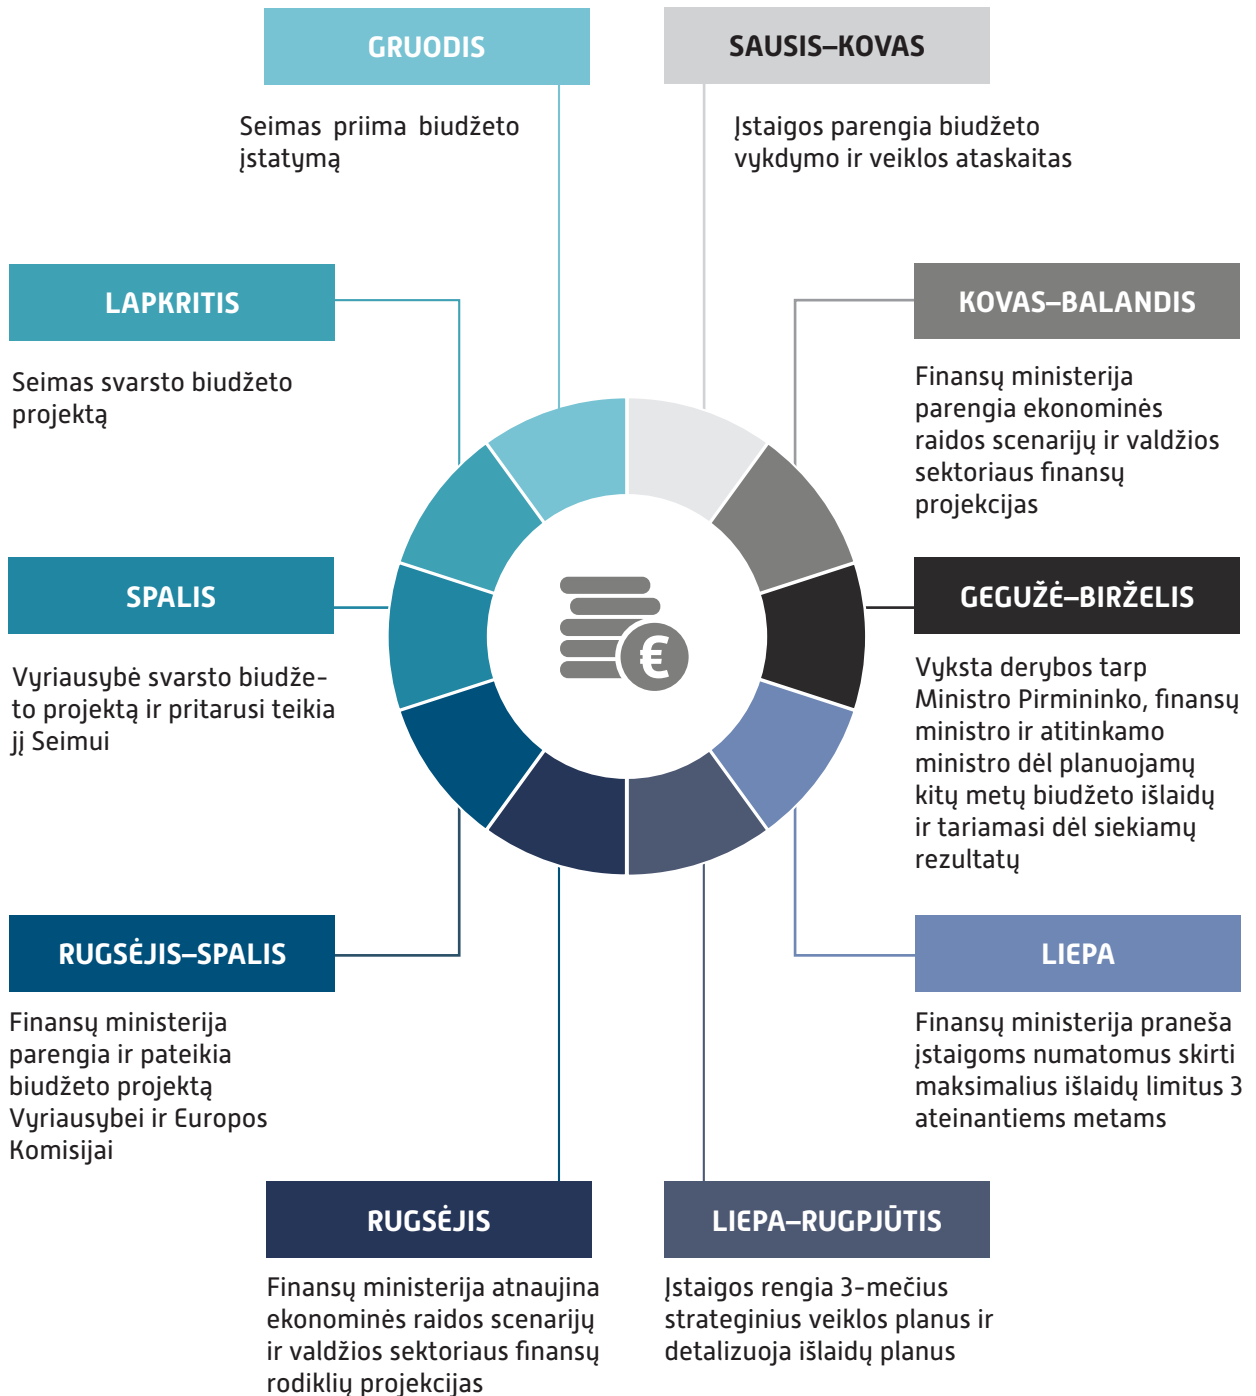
GRUODIS

Seimas priima biudžeto įstatymą

SAUSIS–KOVAS

Įstaigos parengia biudžeto vykdymo ir veiklos ataskaitas

LAPKRITIS

Seimas svarsto biudžeto projektą

KOVAS–BALANDIS

Finansų ministerija parengia ekonominės raidos scenarijų ir valdžios sektoriaus finansų projekcijas

SPALIS

Vyriausybė svarsto biudžeto projektą ir pritarusi teikia jį Seimui

GEGUŽĖ–BIRŽELIS

Vyksta derybos tarp Ministro Pirmininko, finansų ministro ir atitinkamo ministro dėl planuojamų kitų metų biudžeto išlaidų ir tariamasi dėl siekiamų rezultatų

RUGSĖJIS–SPALIS

Finansų ministerija parengia ir pateikia biudžeto projektą Vyriausybei ir Europos Komisijai

LIEPA

Finansų ministerija praneša įstaigoms numatomus skirti maksimalius išlaidų limitus 3 ateinantiems metams

RUGSĖJIS

Finansų ministerija atnaujina ekonominės raidos scenarijų ir valdžios sektoriaus finansų rodiklių projekcijas

LIEPA–RUGPJŪTIS

Įstaigos rengia 3-mečius strateginius veiklos planus ir detalizuoja išlaidų planus